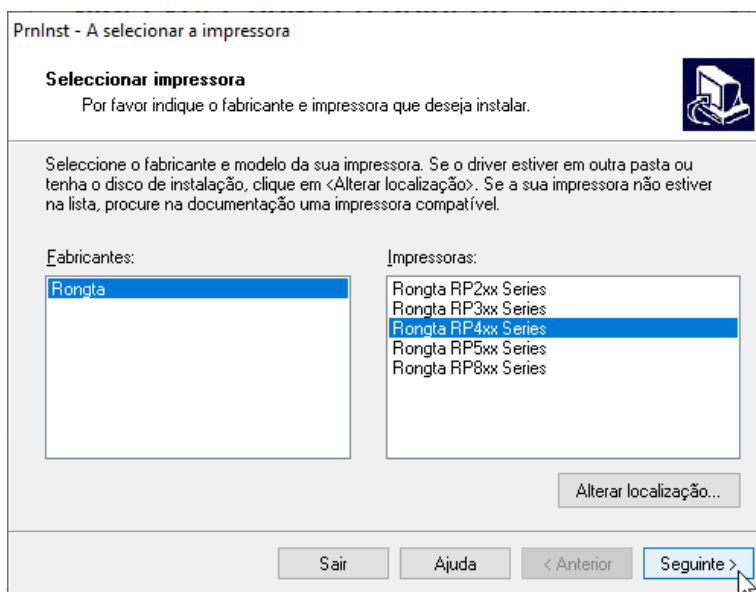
PrnInst - A selecionar a impressora

Seleccionar impressora
Por favor indique o fabricante e impressora que deseja instalar.

Seleccione o fabricante e modelo da sua impressora. Se o driver estiver em outra pasta ou tenha o disco de instalação, clique em <Alterar localização>. Se a sua impressora não estiver na lista, procure na documentação uma impressora compatível.

Fabricantes:
Rongta

Impressoras:
Rongta RP2xx Series
Rongta RP3xx Series
Rongta RP4xx Series
Rongta RP5xx Series
Rongta RP8xx Series

Alterar localização...

Sair
Ajuda
< Anterior
Seguinte >